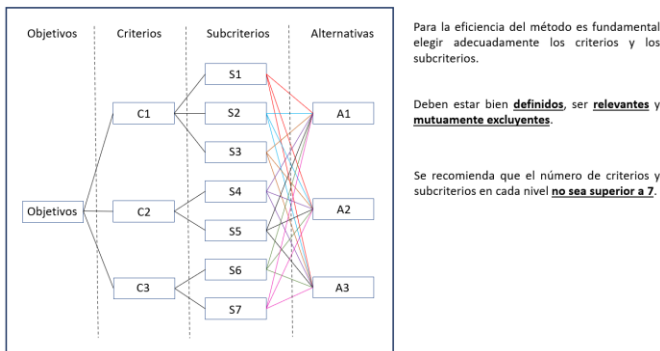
Objetivos

Criterios

Subcriterios

Alternativas

Objetivos

C1

C2

C3

S1

S2

S3

S4

S5

S6

S7

A1

A2

A3

Para la eficiencia del método es fundamental elegir adecuadamente los criterios y los subcriterios.

Deben estar bien **definidos**, ser **relevantes** y **mutuamente excluyentes**.

Se recomienda que el número de criterios y subcriterios en cada nivel **no sea superior a 7**.